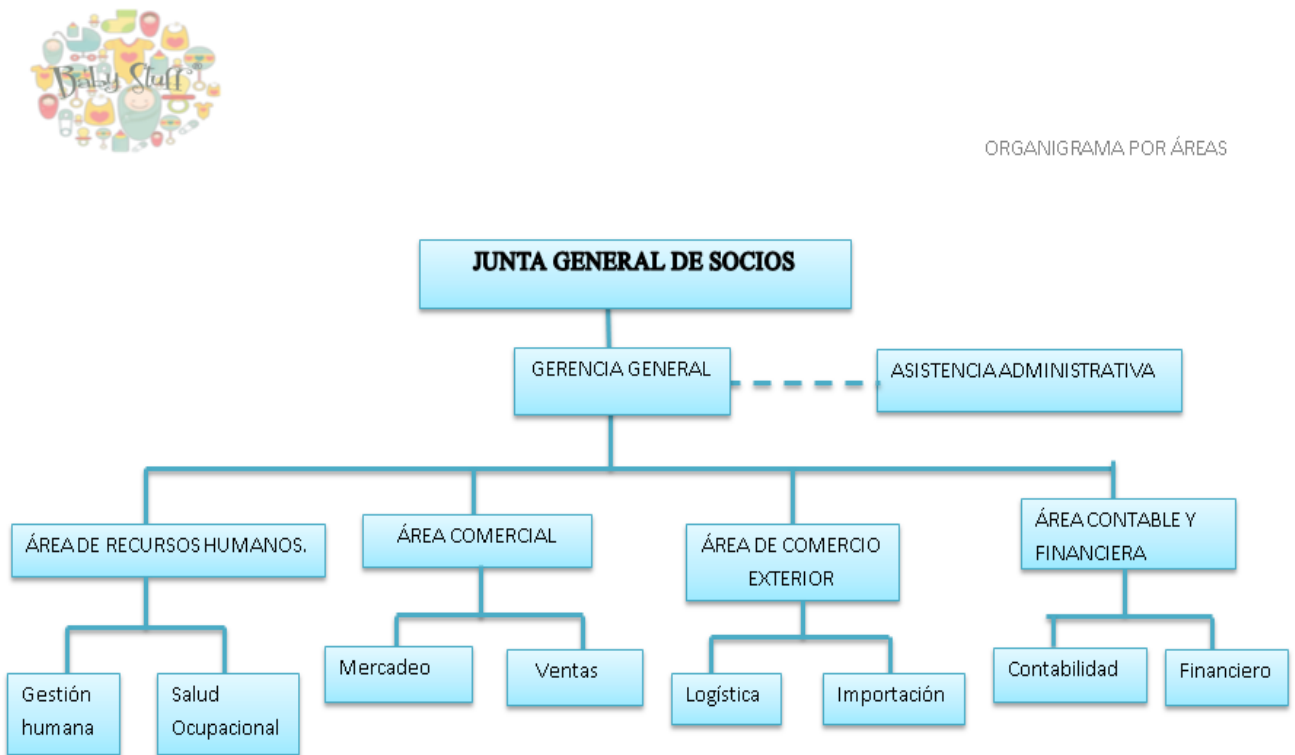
Baby Stuff

ORGANIGRAMA POR ÁREAS

JUNTA GENERAL DE SOCIOS

GERENCIA GENERAL

ASISTENCIA ADMINISTRATIVA

ÁREA DE RECURSOS HUMANOS.

ÁREA COMERCIAL

ÁREA DE COMERCIO EXTERIOR

ÁREA CONTABLE Y FINANCIERA

Gestión humana

Salud Ocupacional

Mercadeo

Ventas

Logística

Importación

Contabilidad

Financiero